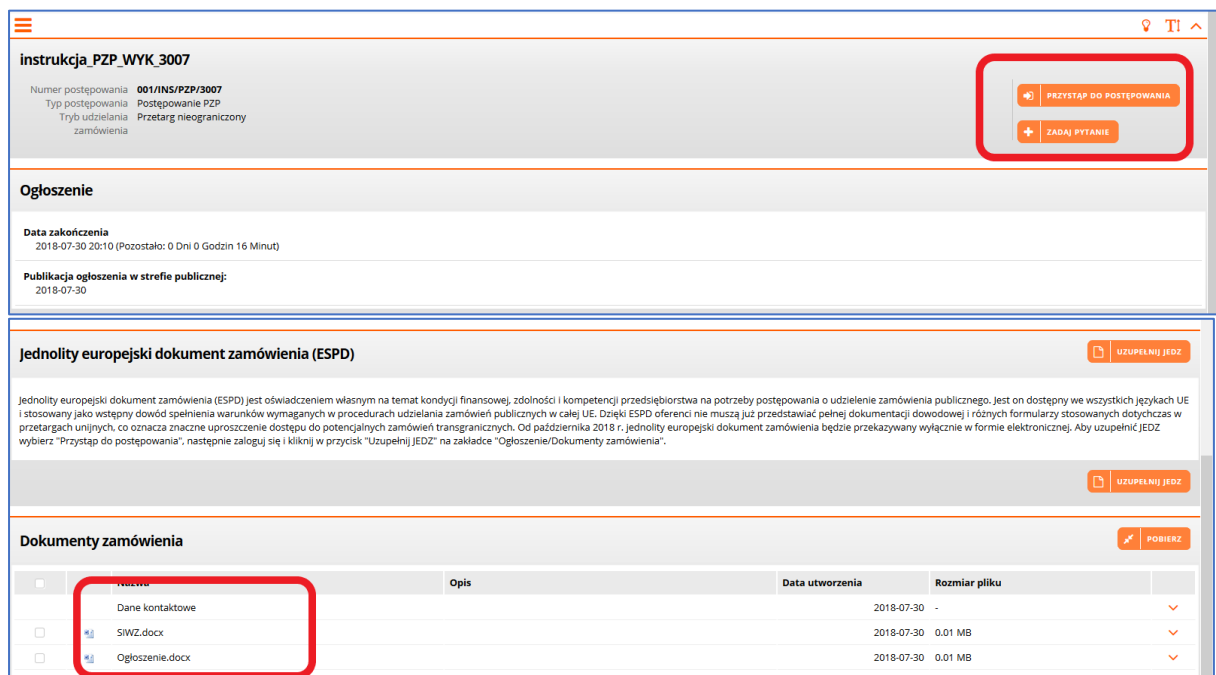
instrukcja_PZP_WYK_3007

Numer postępowania 001/INS/PZP/3007
Typ postępowania Postępowanie PZP
Tryb udzielania zamówienia Przetarg nieograniczony

PRZYSTĄP DO POSTĘPOWANIA
ZADAJ PYTANIE

Ogłoszenie

Data zakończenia
2018-07-30 20:10 (Pozostało: 0 Dni 0 Godzin 16 Minut)

Publikacja ogłoszenia w strefie publicznej:
2018-07-30

Jednolity europejski dokument zamówienia (ESPD)

UZUPEŁNIJ JEDZ

Jednolity europejski dokument zamówienia (ESPD) jest oświadczeniem własnym na temat kondycji finansowej, zdolności i kompetencji przedsiębiorstwa na potrzeby postępowania o udzielenie zamówienia publicznego. Jest on dostępny we wszystkich językach UE i stosowany jako wstępny dowód spełnienia warunków wymaganych w procedurach udzielania zamówień publicznych w całej UE. Dzięki ESPD oferenci nie muszą już przedstawiać pełnej dokumentacji dowodowej i różnych formularzy stosowanych dotychczas w przetargach unijnych, co oznacza znaczne uproszczenie dostępu do potencjalnych zamówień transgranicznych. Od października 2018 r. jednolity europejski dokument zamówienia będzie przekazywany wyłącznie w formie elektronicznej. Aby uzupełnić JEDZ wybierz "Przystąp do postępowania", następnie zaloguj się i kliknij w przycisk "Uzupełnij JEDZ" na zakładce "Ogłoszenie/Dokumenty zamówienia".

UZUPEŁNIJ JEDZ

Dokumenty zamówienia

POBIERZ

| | | Nazwa | Opis | Data utworzenia | Rozmiar pliku | |
|---|---|---|---|---|---|---|
| | | Dane kontaktowe | | 2018-07-30 | - | |
| | | SIWZ.docx | | 2018-07-30 | 0.01 MB | |
| | | Ogłoszenie.docx | | 2018-07-30 | 0.01 MB | |